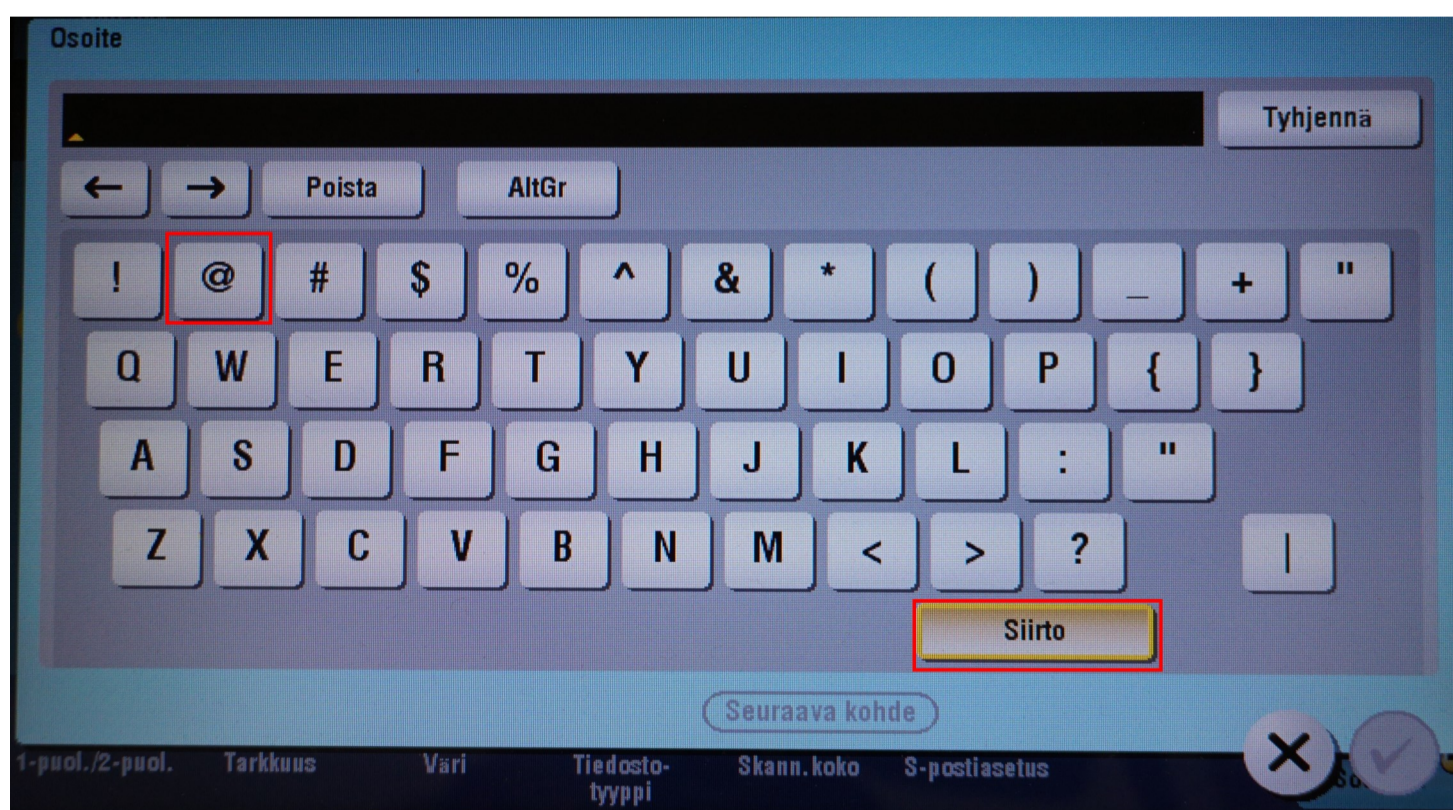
Osoite

Tyhjennä

← → Poista AltGr

! @ # $ % ^ & * ( ) _ + "

Q W E R T Y U I O P { }

A S D F G H J K L : "

Z X C V B N M < > ? |

Siirto

Seuraava kohde

1-puol./2-puol. Tarkkuus Väri Tiedostotyyppi Skann.koko S-postiasetus